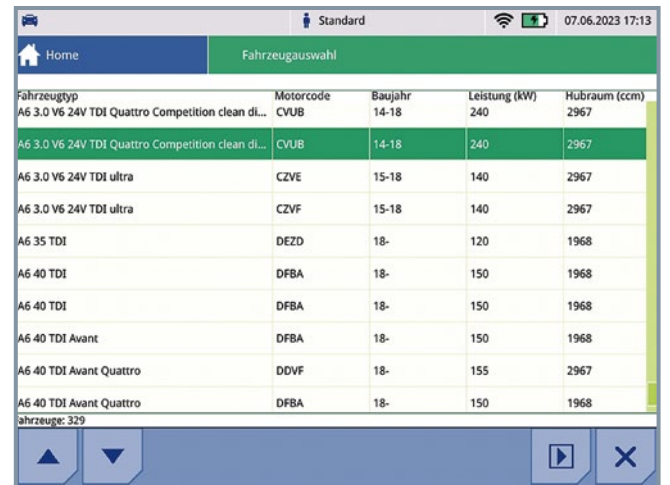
Standard 07.06.2023 17:13

Home Fahrzeugauswahl

| Fahrzeugtyp | Motorcode | Baujahr | Leistung (kW) | Hubraum (ccm) |
|---|---|---|---|---|
| A6 3.0 V6 24V TDI Quattro Competition clean di... | CVUB | 14-18 | 240 | 2967 |
| A6 3.0 V6 24V TDI Quattro Competition clean di... | CVUB | 14-18 | 240 | 2967 |
| A6 3.0 V6 24V TDI ultra | CZVE | 15-18 | 140 | 2967 |
| A6 3.0 V6 24V TDI ultra | CZVF | 15-18 | 140 | 2967 |
| A6 35 TDI | DEZD | 18- | 120 | 1968 |
| A6 40 TDI | DFBA | 18- | 150 | 1968 |
| A6 40 TDI | DFBA | 18- | 150 | 1968 |
| A6 40 TDI Avant | DFBA | 18- | 150 | 1968 |
| A6 40 TDI Avant Quattro | DDVF | 18- | 155 | 2967 |
| A6 40 TDI Avant Quattro | DFBA | 18- | 150 | 1968 |

ahrzeuge: 329